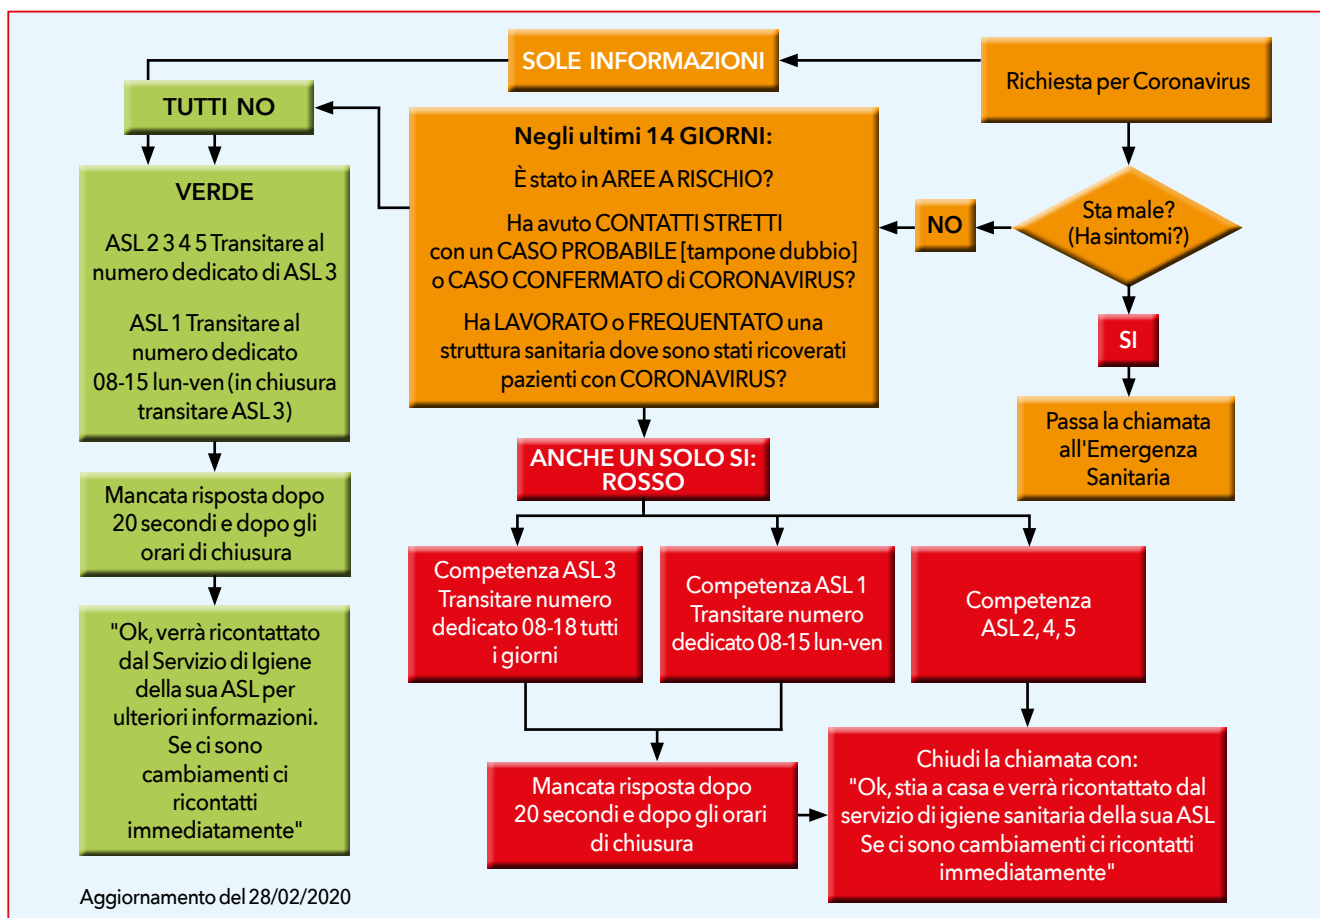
SOLE INFORMAZIONI

Richiesta per Coronavirus

TUTTI NO

Negli ultimi 14 GIORNI:

È stato in AREE A RISCHIO?

Ha avuto CONTATTI STRETTI con un CASO PROBABILE [tampone dubbio] o CASO CONFERMATO di CORONAVIRUS?

Ha LAVORATO o FREQUENTATO una struttura sanitaria dove sono stati ricoverati pazienti con CORONAVIRUS?

NO

Sta male? (Ha sintomi?)

SI

Passa la chiamata all'Emergenza Sanitaria

VERDE

ASL 2 3 4 5 Transitare al numero dedicato di ASL 3

ASL 1 Transitare al numero dedicato 08-15 lun-ven (in chiusura transitare ASL 3)

Mancata risposta dopo 20 secondi e dopo gli orari di chiusura

"Ok, verrà ricontattato dal Servizio di Igiene della sua ASL per ulteriori informazioni. Se ci sono cambiamenti ci ricontatti immediatamente"

ANCHE UN SOLO SI: ROSSO

Competenza ASL 3 Transitare numero dedicato 08-18 tutti i giorni

Competenza ASL 1 Transitare numero dedicato 08-15 lun-ven

Competenza ASL 2, 4, 5

Mancata risposta dopo 20 secondi e dopo gli orari di chiusura

Chiudi la chiamata con: "Ok, stia a casa e verrà ricontattato dal servizio di igiene sanitaria della sua ASL Se ci sono cambiamenti ci ricontatti immediatamente"

Aggiornamento del 28/02/2020